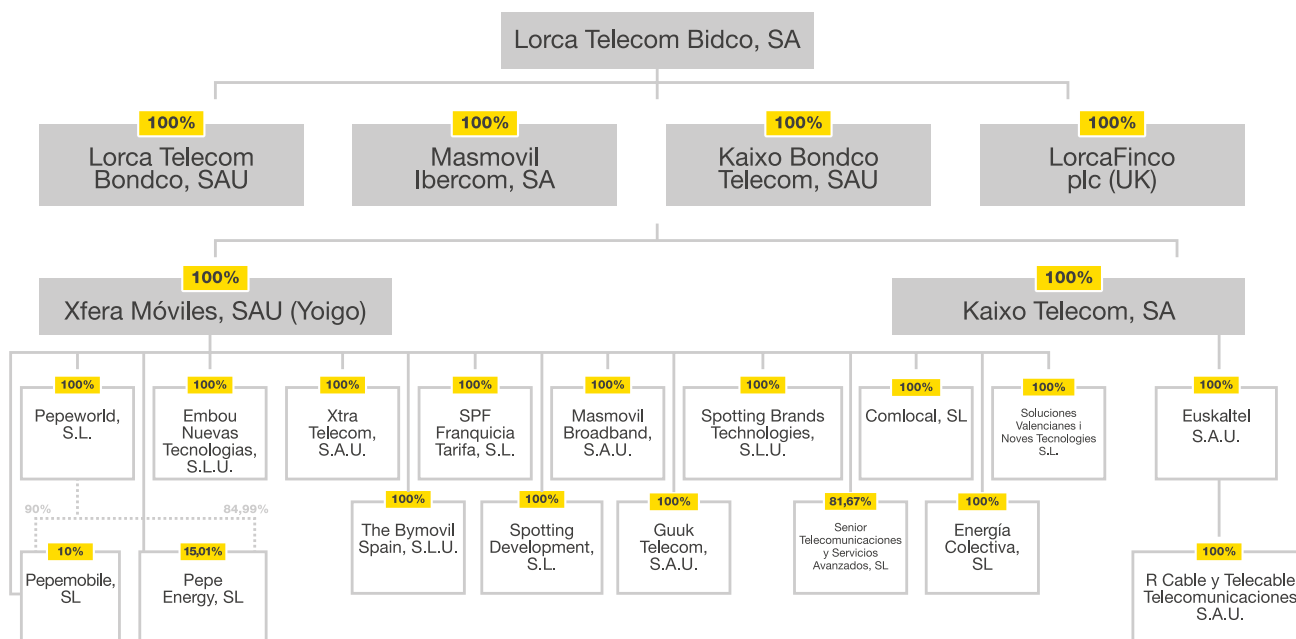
Lorca Telecom Bidco, SA

100%
Lorca Telecom Bondco, SAU

100%
Masmovil Ibercom, SA

100%
Kaixo Bondco Telecom, SAU

100%
LorcaFinco plc (UK)

100%
Xfera Móviles, SAU (Yoigo)

100%
Kaixo Telecom, SA

100%
Pepeworld, S.L.

100%
Embou Nuevas Tecnologias, S.L.U.

100%
Xtra Telecom, S.A.U.

100%
SPF Franquicia Tarifa, S.L.

100%
Masmovil Broadband, S.A.U.

100%
Spotting Brands Technologies, S.L.U.

100%
Comlocal, SL

100%
Soluciones Valencianes i Noves Tecnologies S.L.

100%
Euskaltel S.A.U.

90%

84,99%

10%
Pepemobile, SL

15,01%
Pepe Energy, SL

100%
The Bymovil Spain, S.L.U.

100%
Spotting Development, S.L.

100%
Guuk Telecom, S.A.U.

81,67%
Senior Telecomunicaciones y Servicios Avanzados, SL

100%
Energía Colectiva, SL

100%
R Cable y Telecable Telecomunicaciones S.A.U.